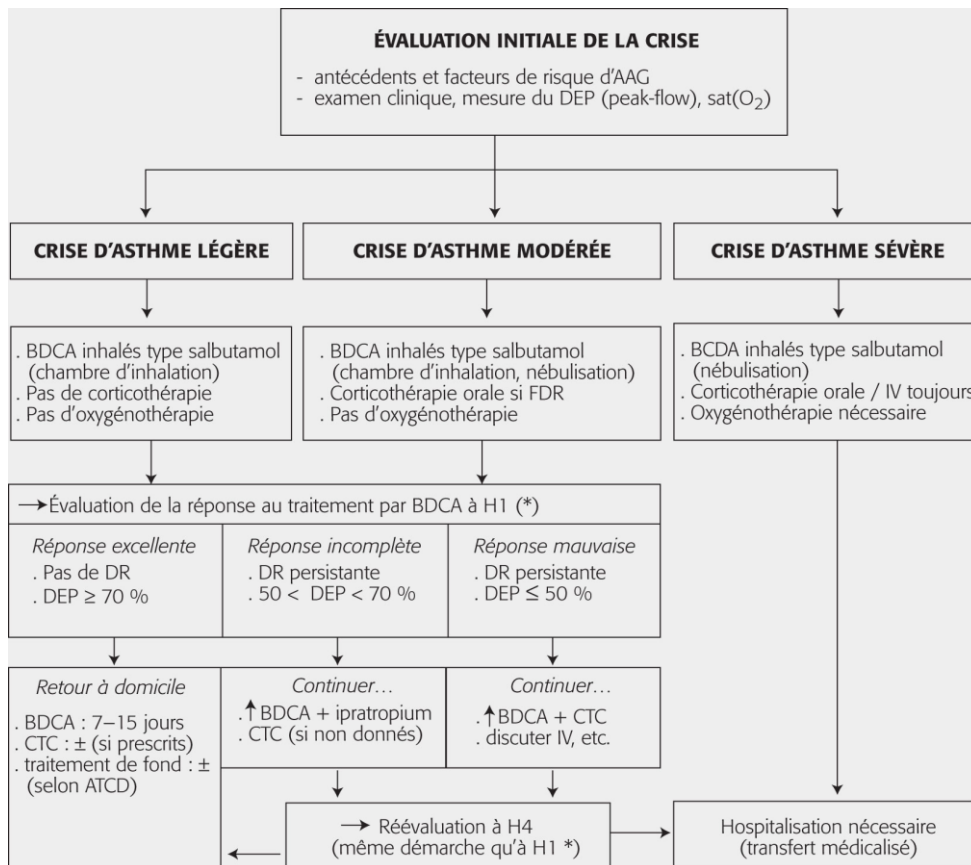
ÉVALUATION INITIALE DE LA CRISE
- antécédents et facteurs de risque d'AAG
- examen clinique, mesure du DEP (peak-flow), sat($O_2$)

CRISE D'ASTHME LÉGÈRE

CRISE D'ASTHME MODÉRÉE

CRISE D'ASTHME SÉVÈRE

. BDCA inhalés type salbutamol (chambre d'inhalation)
. Pas de corticothérapie
. Pas d'oxygénothérapie

. BDCA inhalés type salbutamol (chambre d'inhalation, nébulisation)
. Corticothérapie orale si FDR
. Pas d'oxygénothérapie

. BCDA inhalés type salbutamol (nébulisation)
. Corticothérapie orale / IV toujours
. Oxygénothérapie nécessaire

→ Évaluation de la réponse au traitement par BDCA à H1 (*)

Réponse excellente
. Pas de DR
. DEP ≥ 70 %

Réponse incomplète
. DR persistante
. 50 < DEP < 70 %

Réponse mauvaise
. DR persistante
. DEP ≤ 50 %

Retour à domicile
. BDCA : 7–15 jours
. CTC : ± (si prescrits)
. traitement de fond : ± (selon ATCD)

Continuer…
. ↑ BDCA + ipratropium
. CTC (si non donnés)

Continuer…
. ↑ BDCA + CTC
. discuter IV, etc.

→ Réévaluation à H4 (même démarche qu'à H1 *)

Hospitalisation nécessaire (transfert médicalisé)